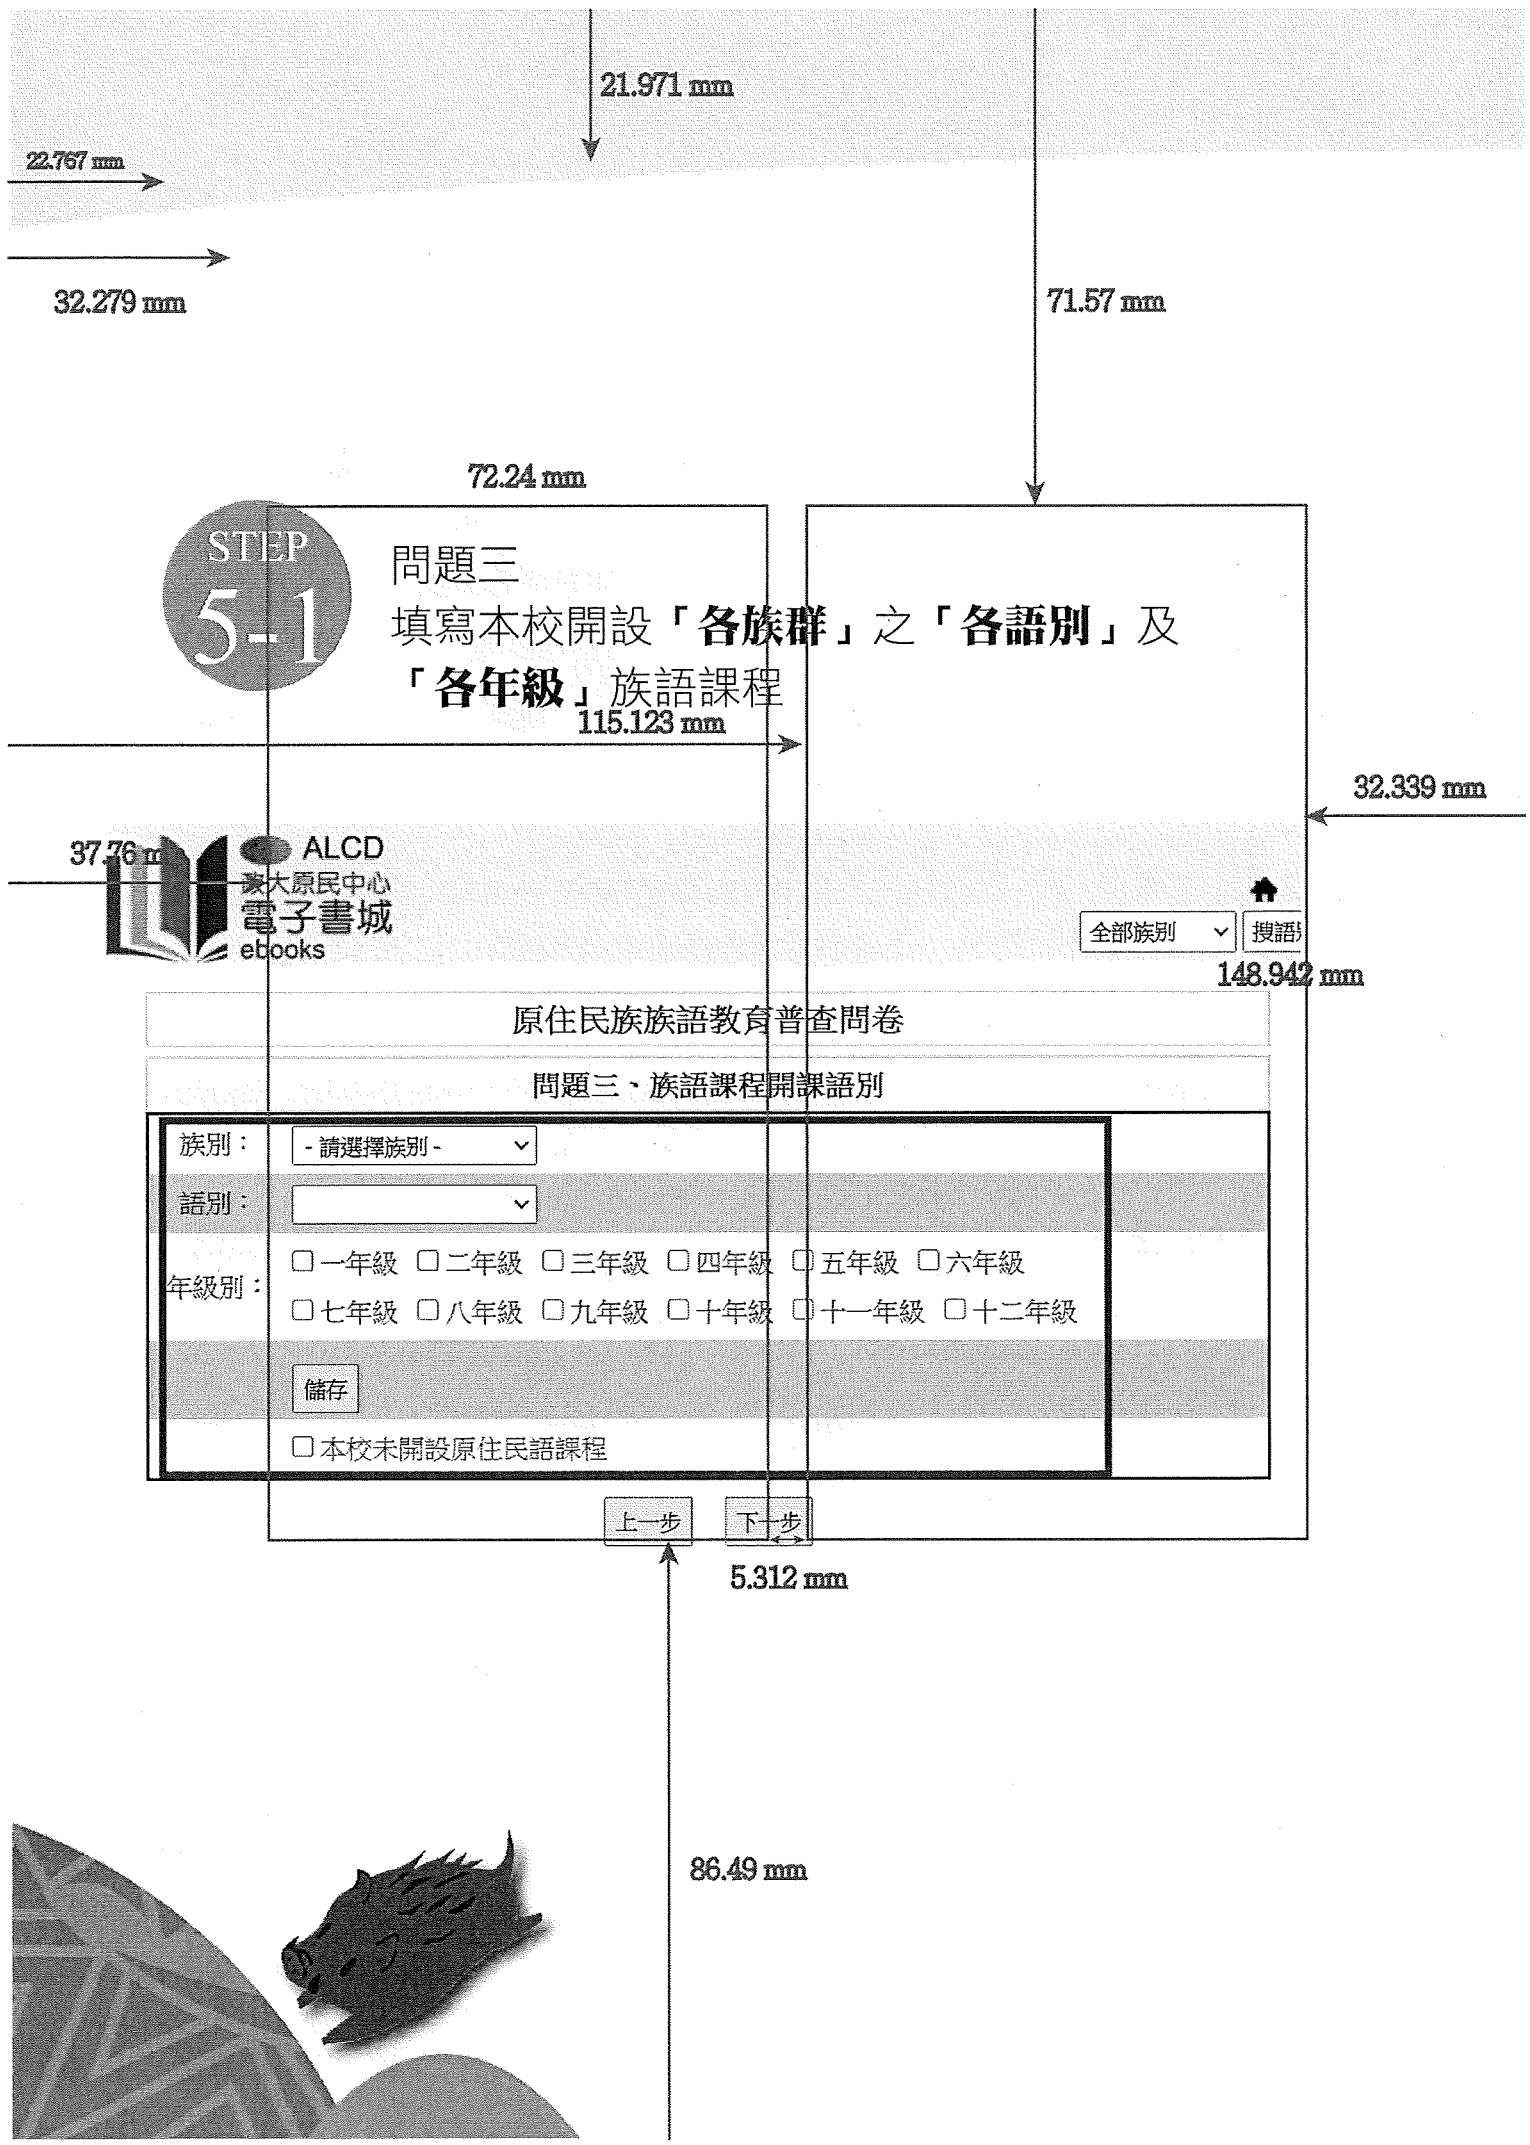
21.971 mm

22.767 mm

32.279 mm

71.57 mm

72.24 mm

STEP
5-1

問題三
填寫本校開設「**各族群**」之「**各語別**」及「**各年級**」族語課程

115.123 mm

32.339 mm

37.76 m

ALCD
政大原民中心
電子書城
ebooks

全部族別
搜語

148.942 mm

原住民族族語教育普查問卷

問題三、族語課程開課語別

| | |
|---|---|
| 族別： | - 請選擇族別 - |
| 語別： | |
| 年級別： | ☐一年級 ☐二年級 ☐三年級 ☐四年級 ☐五年級 ☐六年級 ☐七年級 ☐八年級 ☐九年級 ☐十年級 ☐十一年級 ☐十二年級 |
| | 儲存 |
| | ☐本校未開設原住民語課程 |

上一步 下一步

5.312 mm

86.49 mm